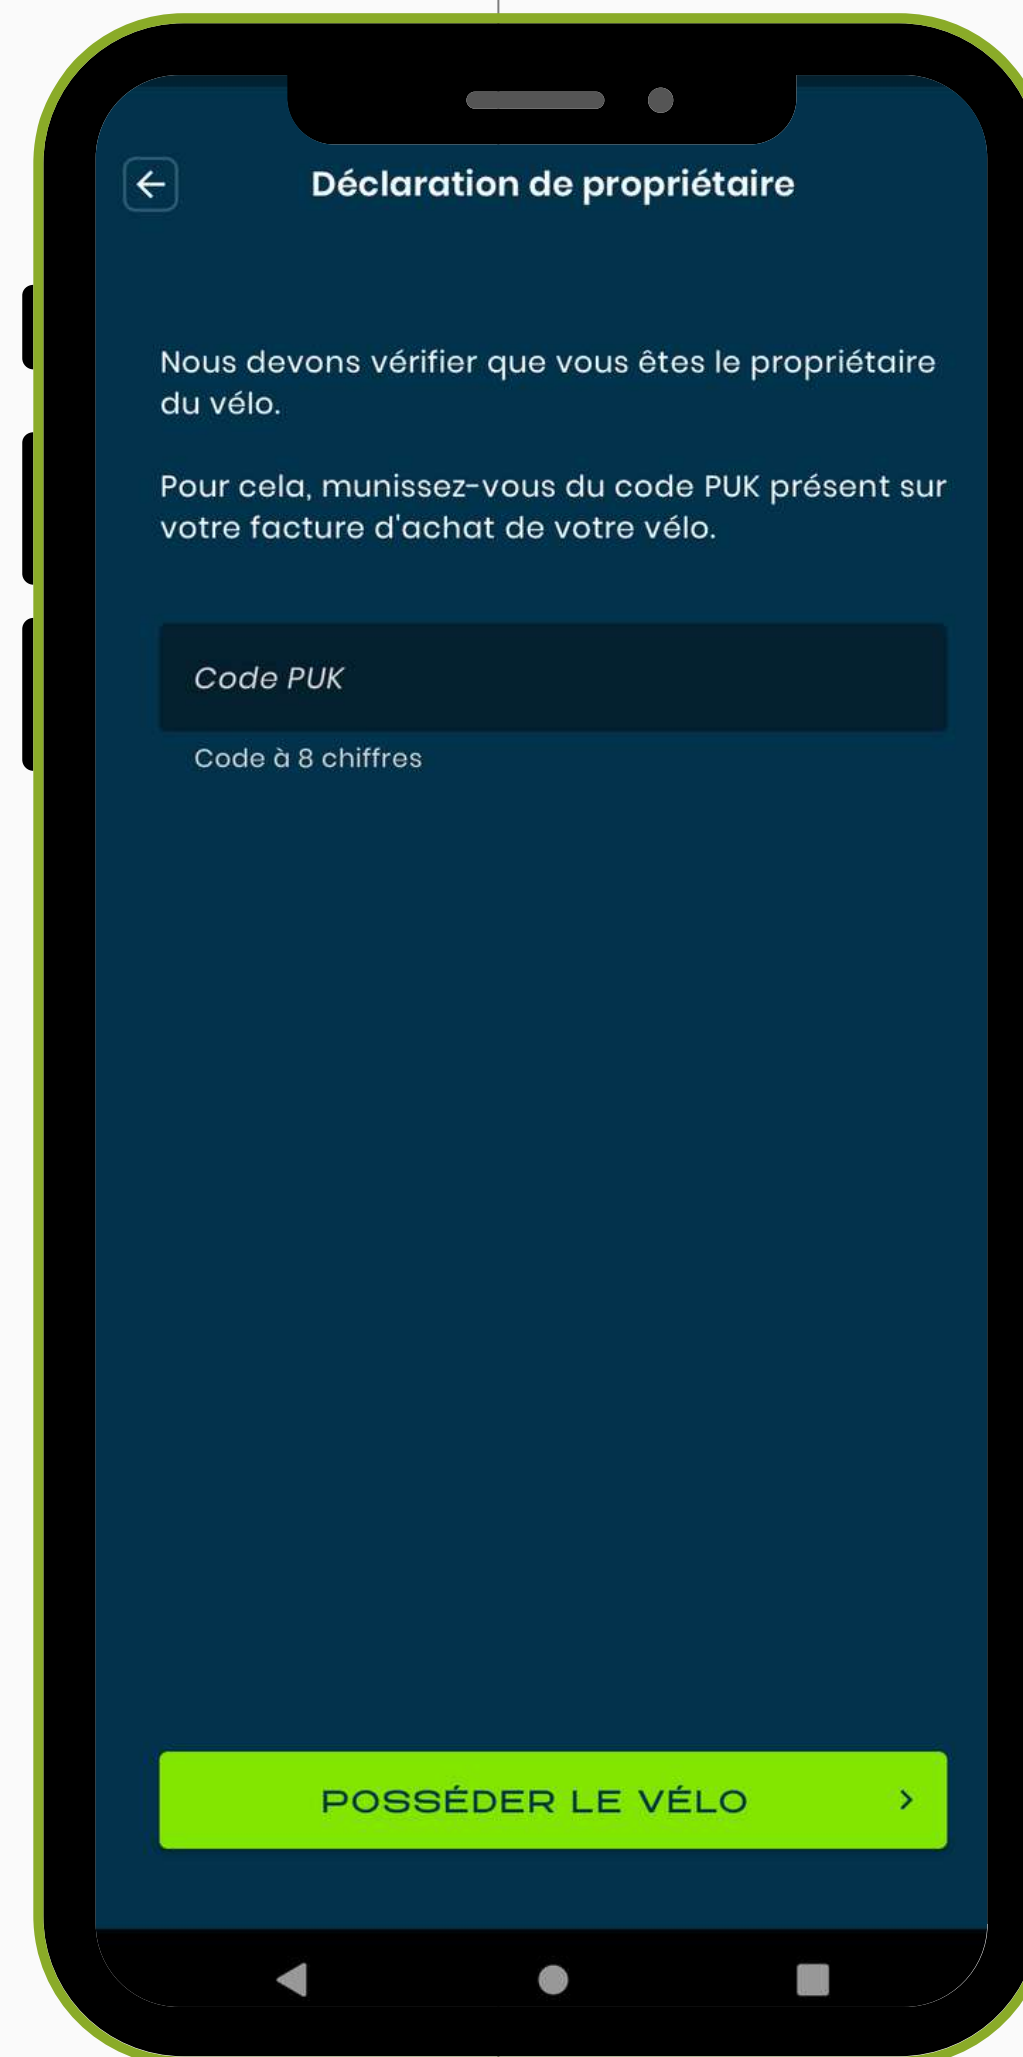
Déclaration de propriétaire

Nous devons vérifier que vous êtes le propriétaire du vélo.

Pour cela, munissez-vous du code PUK présent sur votre facture d'achat de votre vélo.

Code PUK

Code à 8 chiffres

POSSÉDER LE VÉLO ›